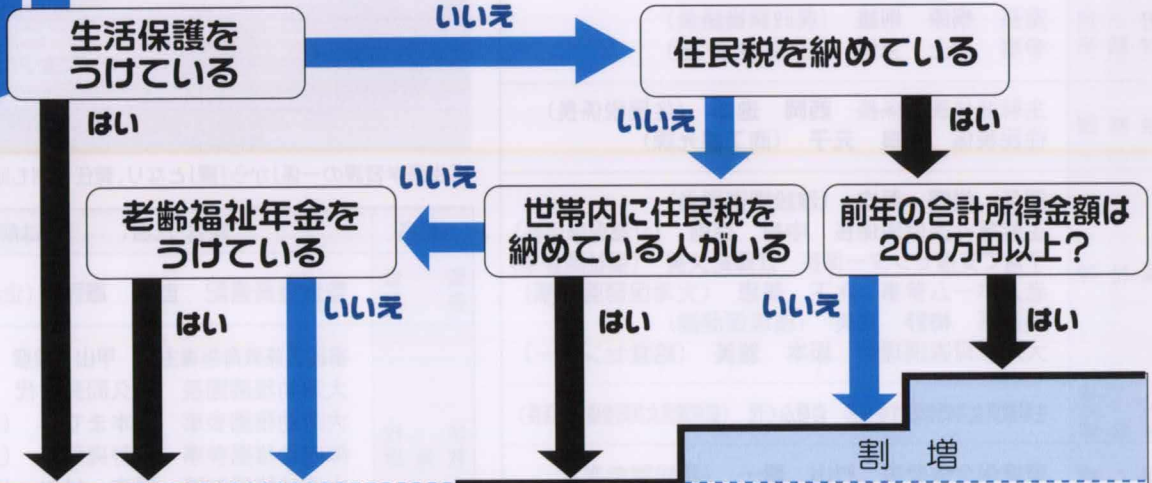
生活保護をうけている

いいえ

住民税を納めている

はい

いいえ

はい

いいえ

老齢福祉年金をうけている

世帯内に住民税を納めている人がいる

前年の合計所得金額は200万円以上？

はい

いいえ

はい

いいえ

はい

割　増